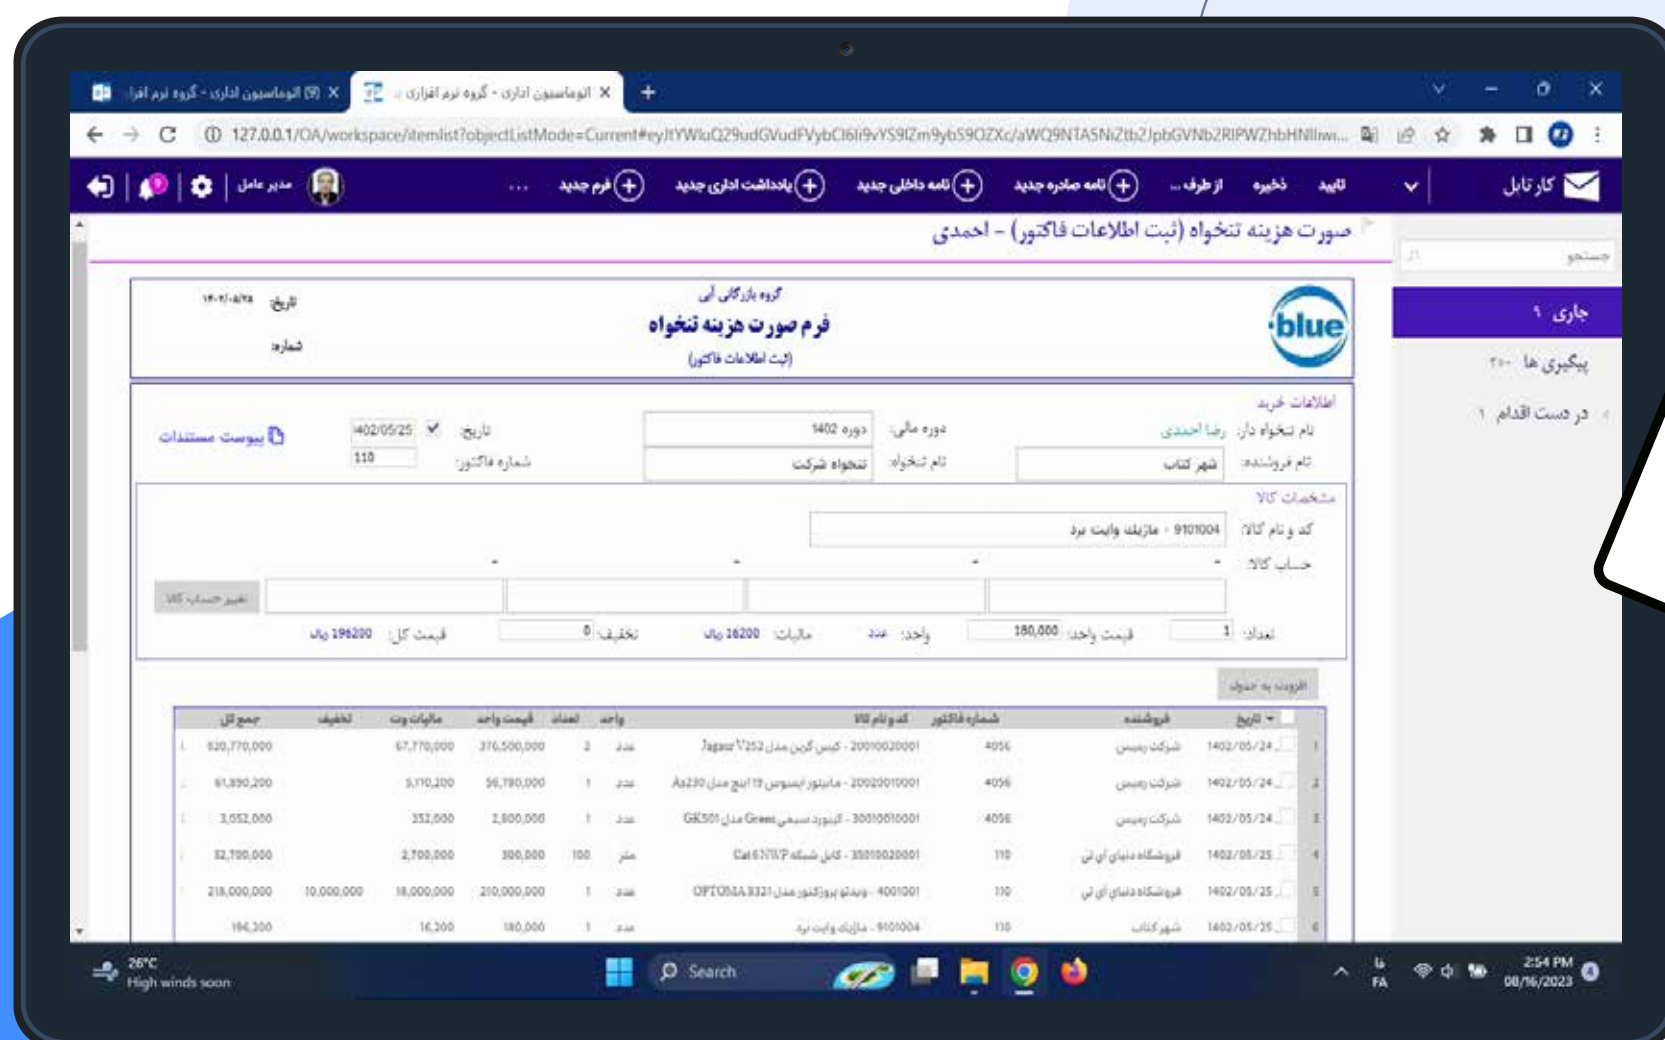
(9) اتوماسیون اداری - گروه نرم افزا ×
اتوماسیون اداری - گروه نرم افزاری ×
127.0.0.1/OA/workspace/itemlist?objectListMode=Current#eyJtYWluQ29udGVudFVybCI6Ii9vYS9lZm9ybS9OZXc/aWQ9NTA5NiZtb2JpbGVNb2RlPWZhbHNlIiwi...

کار تابل
تایید ذخیره از طرف ... نامه صادره جدید نامه داخلی جدید یادداشت اداری جدید فرم جدید ...
مدیر عامل

صورت هزینه تنخواه (ثبت اطلاعات فاکتور) - احمدی

جستجو
جاری ۱
پیگیری ها ۲۰
در دست اقدام ۱

blue
گروه بازرگانی آبی
فرم صورت هزینه تنخواه
(ثبت اطلاعات فاکتور)
تاریخ: ۱۴۰۲/۰۵/۲۵
شماره:

اطلاعات خرید
نام تنخواه دار: رضا احمدی
دوره مالی: 1402 دوره
تاریخ: 1402/05/25
پیوست مستندات
نام فروشنده: شهر کتاب
نام تنخواه: تنخواه شرکت
شماره فاکتور: 110

مشخصات کالا
کد و نام کالا: 9101004 - مازیک وایت برد
حساب کالا: - - - -
تغییر حساب کالا
تعداد: 1
قیمت واحد: 180,000
واحد: عدد
مالیات: 16200 ریال
تخفیف: 0
قیمت کل: 196200 ریال
افزودن به جدول

| | تاریخ | فروشنده | شماره فاکتور | کد و نام کالا | واحد | تعداد | قیمت واحد | مالیات وت | تخفیف | جمع کل |
|---|---|---|---|---|---|---|---|---|---|---|
| 1 | 1402/05/24 | شرکت رمیس | 4056 | 20010020001 - کیس گرین مدل Jaguar V252 | عدد | 2 | 376,500,000 | 67,770,000 | | 820,770,000 |
| 2 | 1402/05/24 | شرکت رمیس | 4056 | 20020010001 - مانیتور ایسوس ۱۹ اینچ مدل As230 | عدد | 1 | 56,780,000 | 5,110,200 | | 61,890,200 |
| 3 | 1402/05/24 | شرکت رمیس | 4056 | 30010010001 - کیبورد سیمی Green مدل GK501 | عدد | 1 | 2,800,000 | 252,000 | | 3,052,000 |
| 4 | 1402/05/25 | فروشگاه دنیای آی تی | 110 | 35010020001 - کابل شبکه Cat 6 UTP | متر | 100 | 300,000 | 2,700,000 | | 32,700,000 |
| 5 | 1402/05/25 | فروشگاه دنیای آی تی | 110 | 4001001 - ویدئو پروژکتور مدل OPTOMA X321 | عدد | 1 | 210,000,000 | 18,000,000 | 10,000,000 | 218,000,000 |
| 6 | 1402/05/25 | شهر کتاب | 110 | 9101004 - مازیک وایت برد | عدد | 1 | 180,000 | 16,200 | | 196,200 |

26°C
High winds soon
Search
FA
2:54 PM
08/16/2023